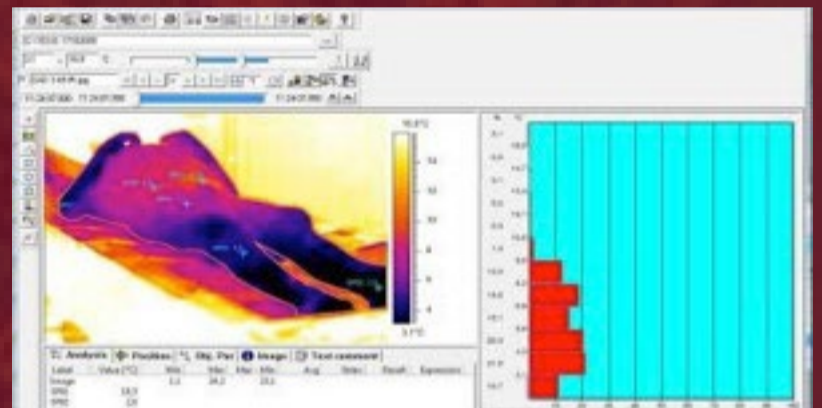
Analysis | Profiles | Obj. Par. | Image | Text comment

| Label | Value [°C] | Min | Max | Min | Max | Avg | Sdev | Result | Expression |
|---|---|---|---|---|---|---|---|---|---|
| Image | | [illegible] | 24.2 | | 24.2 | | | | |
| SP01 | 18.9 | | | | | | | | |
| SP02 | 2.8 | | | | | | | | |

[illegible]